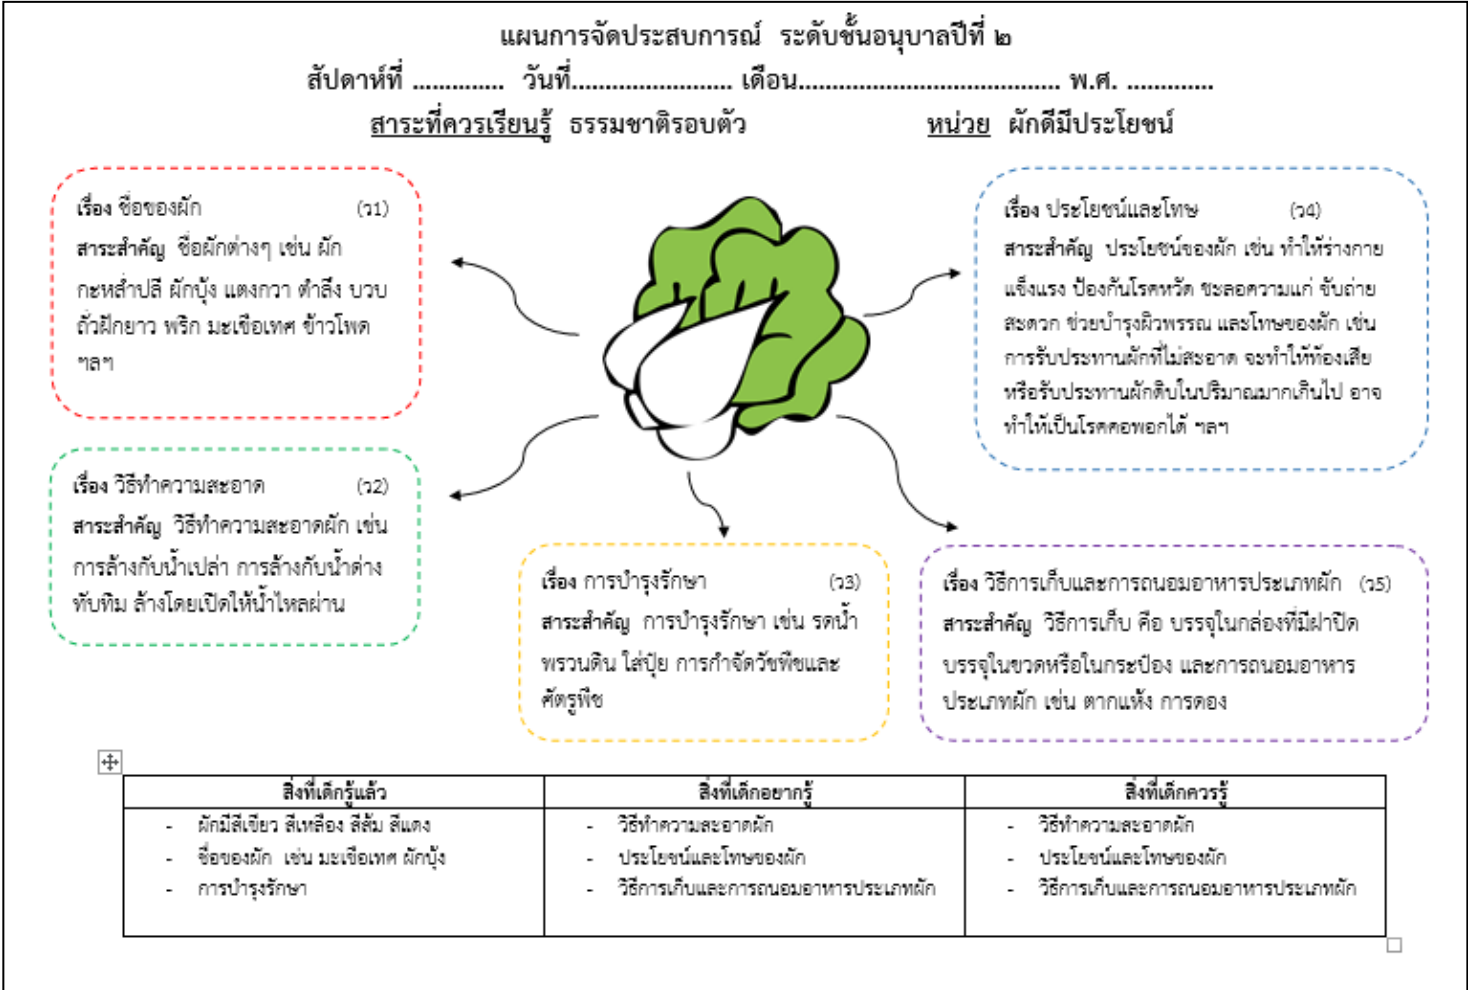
แผนการจัดประสบการณ์ ระดับชั้นอนุบาลปีที่ ๒

สัปดาห์ที่ ............ วันที่...................... เดือน.................................. พ.ศ. ............

สาระที่ควรเรียนรู้ ธรรมชาติรอบตัว หน่วย ผักดีมีประโยชน์

เรื่อง ชื่อของผัก (ว1)
สาระสำคัญ ชื่อผักต่างๆ เช่น ผักกะหล่ำปลี ผักบุ้ง แตงกวา ตำลึง บวบ ถั่วฝักยาว พริก มะเขือเทศ ข้าวโพด ฯลฯ

เรื่อง ประโยชน์และโทษ (ว4)
สาระสำคัญ ประโยชน์ของผัก เช่น ทำให้ร่างกายแข็งแรง ป้องกันโรคหวัด ชะลอความแก่ ขับถ่ายสะดวก ช่วยบำรุงผิวพรรณ และโทษของผัก เช่น การรับประทานผักที่ไม่สะอาด จะทำให้ท้องเสีย หรือรับประทานผักดิบในปริมาณมากเกินไป อาจทำให้เป็นโรคคอพอกได้ ฯลฯ

เรื่อง วิธีทำความสะอาด (ว2)
สาระสำคัญ วิธีทำความสะอาดผัก เช่น การล้างกับน้ำเปล่า การล้างกับน้ำด่างทับทิม ล้างโดยเปิดให้น้ำไหลผ่าน

เรื่อง การบำรุงรักษา (ว3)
สาระสำคัญ การบำรุงรักษา เช่น รดน้ำ พรวนดิน ใส่ปุ๋ย การกำจัดวัชพืชและศัตรูพืช

เรื่อง วิธีการเก็บและการถนอมอาหารประเภทผัก (ว5)
สาระสำคัญ วิธีการเก็บ คือ บรรจุในกล่องที่มีฝาปิด บรรจุในขวดหรือในกระป๋อง และการถนอมอาหารประเภทผัก เช่น ตากแห้ง การดอง

| สิ่งที่เด็กรู้แล้ว | สิ่งที่เด็กอยากรู้ | สิ่งที่เด็กควรรู้ |
|---|---|---|
| - ผักมีสีเขียว สีเหลือง สีส้ม สีแดง<br>- ชื่อของผัก เช่น มะเขือเทศ ผักบุ้ง<br>- การบำรุงรักษา | - วิธีทำความสะอาดผัก<br>- ประโยชน์และโทษของผัก<br>- วิธีการเก็บและการถนอมอาหารประเภทผัก | - วิธีทำความสะอาดผัก<br>- ประโยชน์และโทษของผัก<br>- วิธีการเก็บและการถนอมอาหารประเภทผัก |